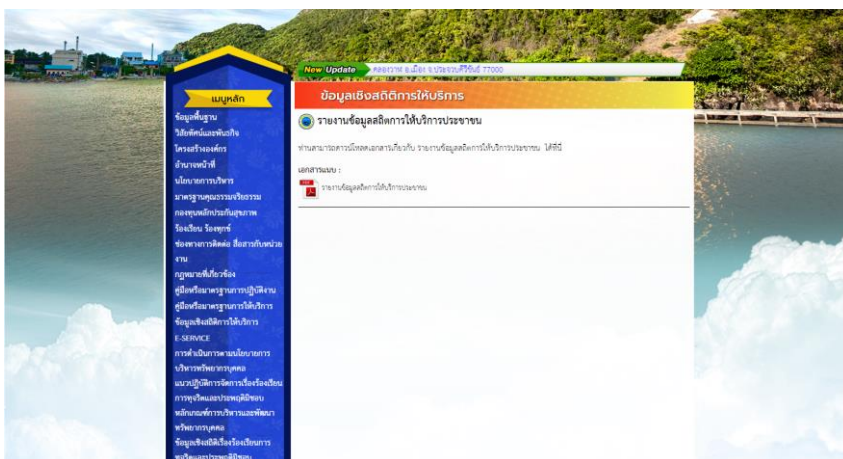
New Update คลองวาฬ อ.เมือง จ.ประจวบคีรีขันธ์ 77000

เมนูหลัก

ข้อมูลพื้นฐาน
วิสัยทัศน์และพันธกิจ
โครงสร้างองค์กร
อำนาจหน้าที่
นโยบายการบริหาร
มาตรฐานคุณธรรมจริยธรรม
กองทุนหลักประกันสุขภาพ
ร้องเรียน ร้องทุกข์
ช่องทางการติดต่อ สื่อสารกับหน่วยงาน
กฎหมายที่เกี่ยวข้อง
คู่มือหรือมาตรฐานการปฏิบัติงาน
คู่มือหรือมาตรฐานการให้บริการ
ข้อมูลเชิงสถิติการให้บริการ
E-SERVICE
การดำเนินการตามนโยบายการบริหารทรัพยากรบุคคล
แนวปฏิบัติการจัดการเรื่องร้องเรียนการทุจริตและประพฤติมิชอบ
หลักเกณฑ์การบริหารและพัฒนาทรัพยากรบุคคล
ข้อมูลเชิงสถิติเรื่องร้องเรียนการทุจริตและประพฤติมิชอบ

ข้อมูลเชิงสถิติการให้บริการ

รายงานข้อมูลสถิติการให้บริการประชาชน

ท่านสามารถดาวน์โหลดเอกสารเกี่ยวกับ รายงานข้อมูลสถิติการให้บริการประชาชน ได้ดังนี้

เอกสารแนบ :

รายงานข้อมูลสถิติการให้บริการประชาชน